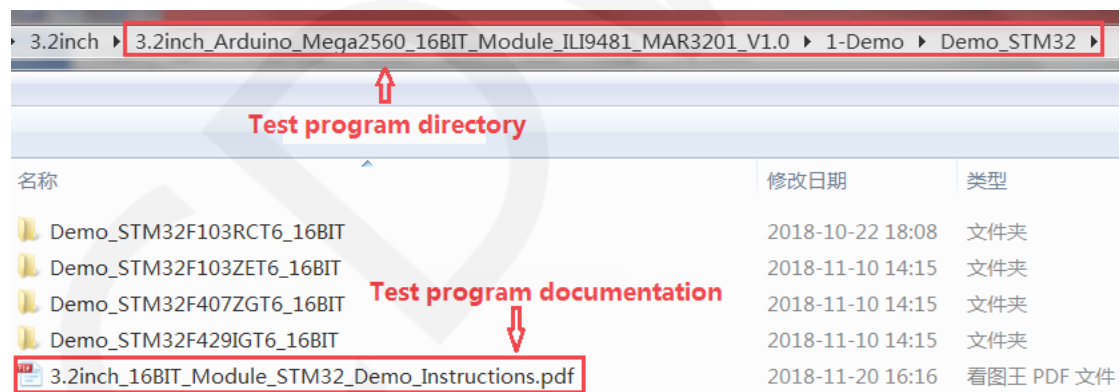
3.2inch ▸ 3.2inch_Arduino_Mega2560_16BIT_Module_ILI9481_MAR3201_V1.0 ▸ 1-Demo ▸ Demo_STM32 ▸

Test program directory

| 名称 | 修改日期 | 类型 |
|---|---|---|
| Demo_STM32F103RCT6_16BIT | 2018-10-22 18:08 | 文件夹 |
| Demo_STM32F103ZET6_16BIT | 2018-11-10 14:15 | 文件夹 |
| Demo_STM32F407ZGT6_16BIT | 2018-11-10 14:15 | 文件夹 |
| Demo_STM32F429IGT6_16BIT | 2018-11-10 14:15 | 文件夹 |
| 3.2inch_16BIT_Module_STM32_Demo_Instructions.pdf | 2018-11-20 16:16 | 看图王 PDF 文件 |

Test program documentation